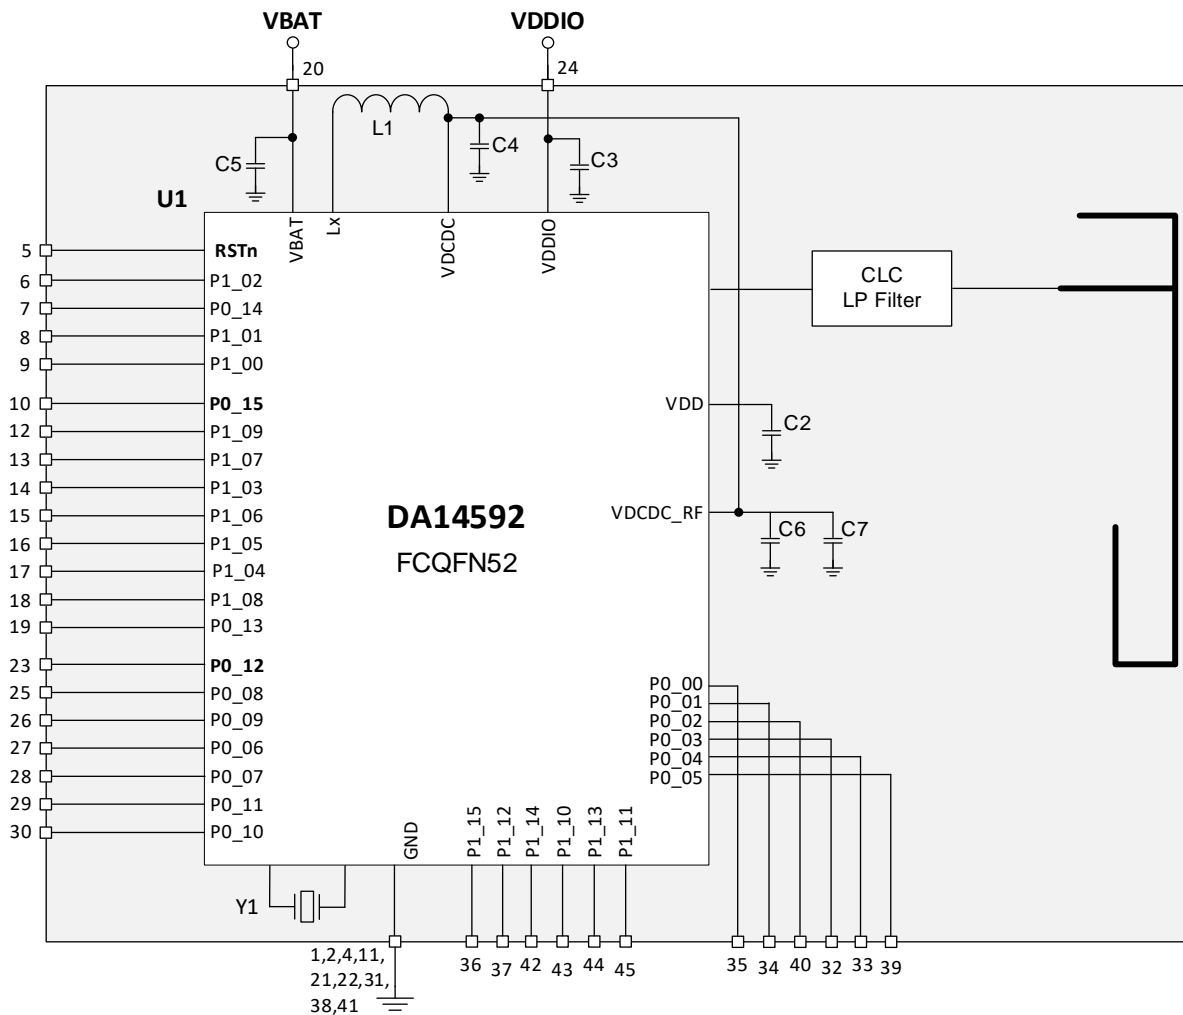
VBAT
VDDIO
20
24
L1
C5
C4
C3
U1
VBAT
Lx
VDCDC
VDDIO
5 RSTn
6 P1_02
7 P0_14
8 P1_01
9 P1_00
10 P0_15
12 P1_09
13 P1_07
14 P1_03
15 P1_06
16 P1_05
17 P1_04
18 P1_08
19 P0_13
23 P0_12
25 P0_08
26 P0_09
27 P0_06
28 P0_07
29 P0_11
30 P0_10
CLC
LP Filter
VDD
C2
DA14592
FCQFN52
VDCDC_RF
C6
C7
P0_00
P0_01
P0_02
P0_03
P0_04
P0_05
GND
P1_15
P1_12
P1_14
P1_10
P1_13
P1_11
Y1
1,2,4,11,
21,22,31,
38,41
36 37 42 43 44 45
35 34 40 32 33 39